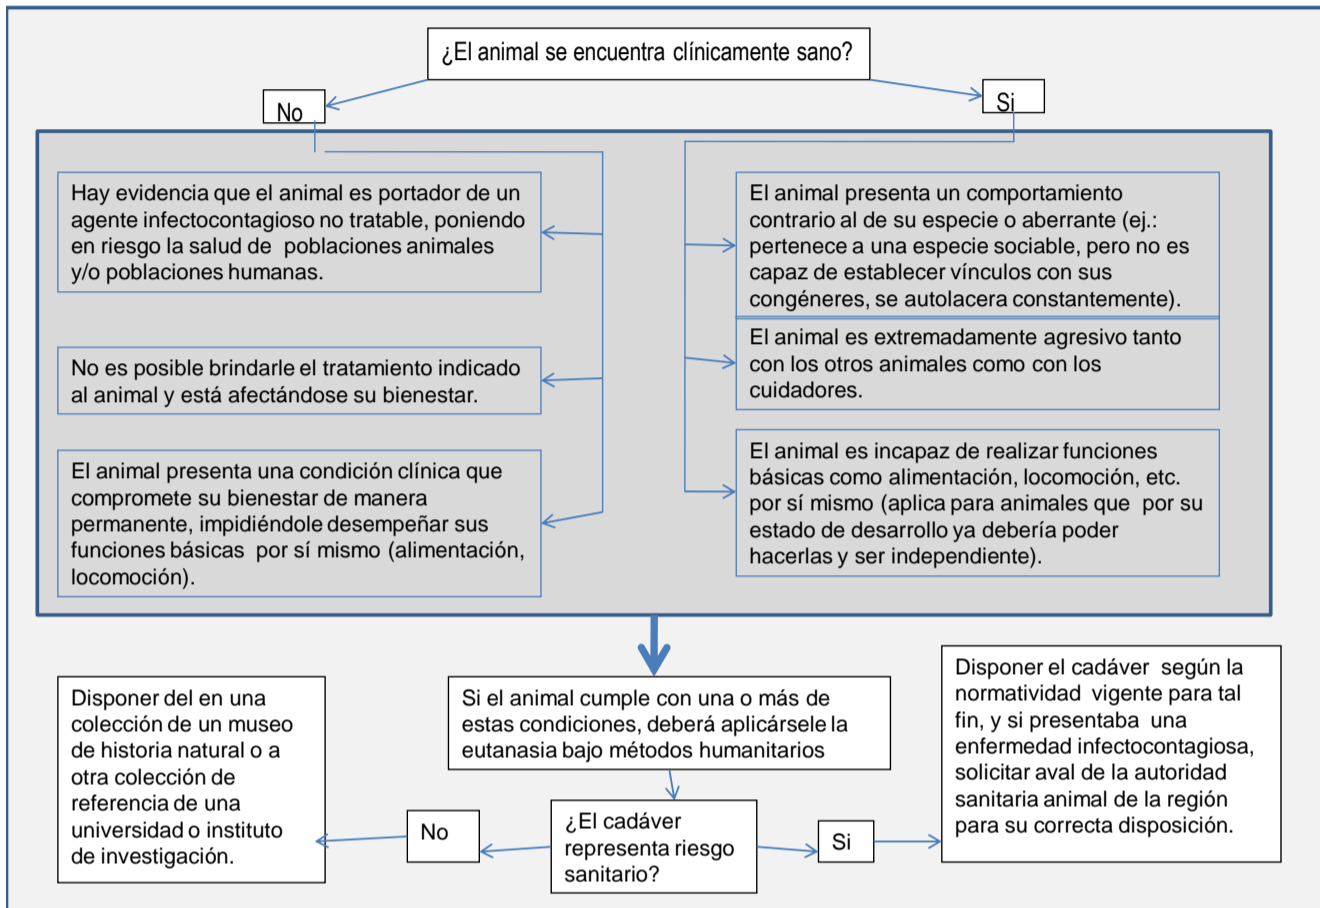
¿El animal se encuentra clínicamente sano?

No

Si

Hay evidencia que el animal es portador de un agente infectocontagioso no tratable, poniendo en riesgo la salud de poblaciones animales y/o poblaciones humanas.

No es posible brindarle el tratamiento indicado al animal y está afectándose su bienestar.

El animal presenta una condición clínica que compromete su bienestar de manera permanente, impidiéndole desempeñar sus funciones básicas por sí mismo (alimentación, locomoción).

El animal presenta un comportamiento contrario al de su especie o aberrante (ej.: pertenece a una especie sociable, pero no es capaz de establecer vínculos con sus congéneres, se autolacera constantemente).

El animal es extremadamente agresivo tanto con los otros animales como con los cuidadores.

El animal es incapaz de realizar funciones básicas como alimentación, locomoción, etc. por sí mismo (aplica para animales que por su estado de desarrollo ya debería poder hacerlas y ser independiente).

Disponer del en una colección de un museo de historia natural o a otra colección de referencia de una universidad o instituto de investigación.

Si el animal cumple con una o más de estas condiciones, deberá aplicársele la eutanasia bajo métodos humanitarios

Disponer el cadáver según la normatividad vigente para tal fin, y si presentaba una enfermedad infectocontagiosa, solicitar aval de la autoridad sanitaria animal de la región para su correcta disposición.

No

¿El cadáver representa riesgo sanitario?

Si